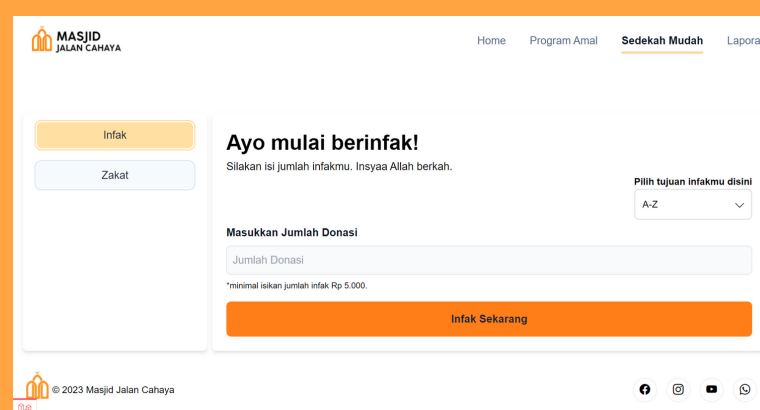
MASJID
JALAN CAHAYA

Home
Program Amal
Sedekah Mudah
Lapora

Infak
Zakat

Ayo mulai berinfak!
Silakan isi jumlah infakmu. Insyaa Allah berkah.

Pilih tujuan infakmu disini
A-Z

Masukkan Jumlah Donasi
Jumlah Donasi
*minimal isikan jumlah infak Rp 5.000.
Infak Sekarang

© 2023 Masjid Jalan Cahaya